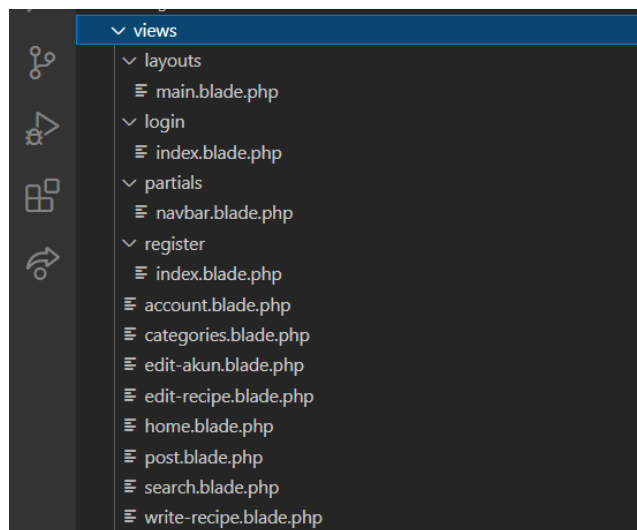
views
layouts
main.blade.php
login
index.blade.php
partials
navbar.blade.php
register
index.blade.php
account.blade.php
categories.blade.php
edit-akun.blade.php
edit-recipe.blade.php
home.blade.php
post.blade.php
search.blade.php
write-recipe.blade.php